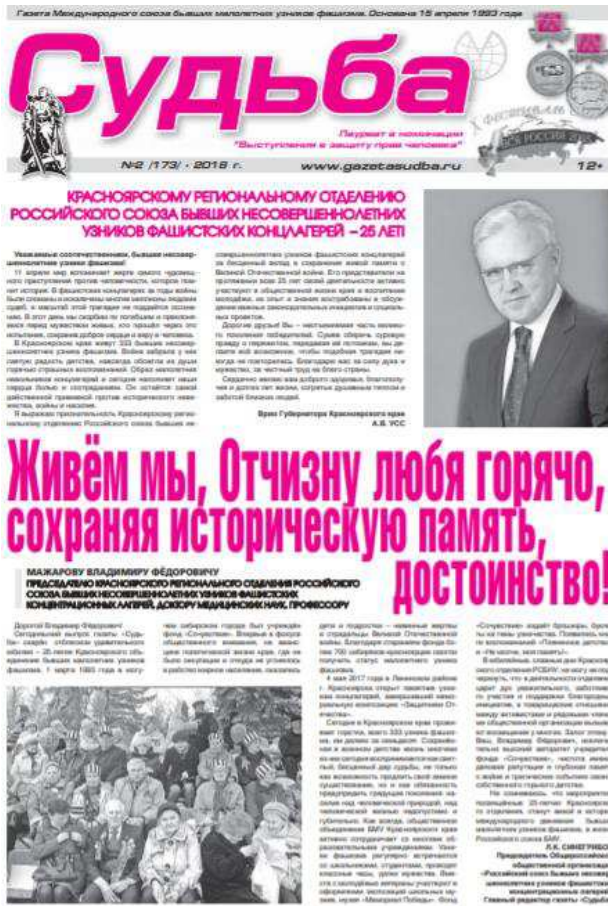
Газета Международного союза бывших малолетних узников фашизма. Основана 15 апреля 1993 года

Судьба

Лауреат в номинации "Выступления в защиту прав человека"

№2 (173) · 2018 г.

www.gazetasudba.ru

12+

КРАСНОЯРСКОМУ РЕГИОНАЛЬНОМУ ОТДЕЛЕНИЮ РОССИЙСКОГО СОЮЗА БЫВШИХ НЕСОВЕРШЕННОЛЕТНИХ УЗНИКОВ ФАШИСТСКИХ КОНЦЛАГЕРЕЙ – 25 ЛЕТ!

Уважаемые соотечественники, бывшие несовершеннолетние узники фашизма!

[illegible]

Врио Губернатора Красноярского края А.В. УСС

Живём мы, Отчизну любя горячо, сохраняя историческую память, достоинство!

МАЖАРОВУ ВЛАДИМИРУ ФЁДОРОВИЧУ

ПРЕДСЕДАТЕЛЮ КРАСНОЯРСКОГО РЕГИОНАЛЬНОГО ОТДЕЛЕНИЯ РОССИЙСКОГО СОЮЗА БЫВШИХ НЕСОВЕРШЕННОЛЕТНИХ УЗНИКОВ ФАШИСТСКИХ КОНЦЕНТРАЦИОННЫХ ЛАГЕРЕЙ, ДОКТОРУ МЕДИЦИНСКИХ НАУК, ПРОФЕССОРУ

Дорогой Владимир Фёдорович! Сегодняшний выпуск газеты «Судьба» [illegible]

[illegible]

Л.К. СИНЕГРИБОВ

Председатель Общероссийской общественной организации «Российский союз бывших несовершеннолетних узников фашистских концентрационных лагерей» Главный редактор газеты «Судьба»